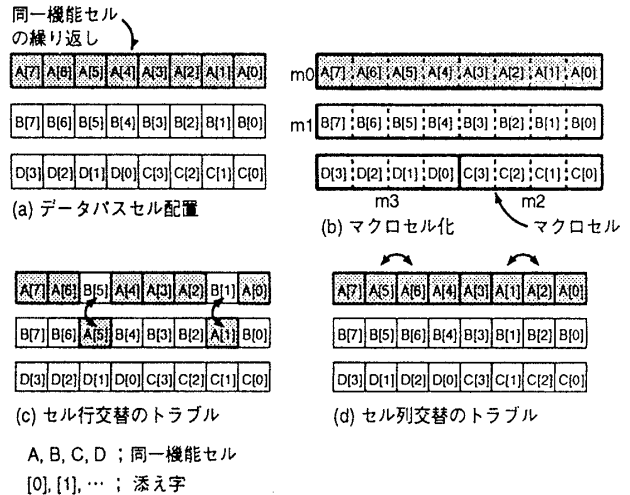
同一機能セルの繰り返し

| A[7] | A[6] | A[5] | A[4] | A[3] | A[2] | A[1] | A[0] |
|---|---|---|---|---|---|---|---|
| B[7] | B[6] | B[5] | B[4] | B[3] | B[2] | B[1] | B[0] |
| D[3] | D[2] | D[1] | D[0] | C[3] | C[2] | C[1] | C[0] |

(a) データパスセル配置

m0
| A[7] | A[6] | A[5] | A[4] | A[3] | A[2] | A[1] | A[0] |
|---|---|---|---|---|---|---|---|

m1
| B[7] | B[6] | B[5] | B[4] | B[3] | B[2] | B[1] | B[0] |
|---|---|---|---|---|---|---|---|

| D[3] | D[2] | D[1] | D[0] | C[3] | C[2] | C[1] | C[0] |
|---|---|---|---|---|---|---|---|

m3 m2

(b) マクロセル化

マクロセル

| A[7] | A[6] | B[5] | A[4] | A[3] | A[2] | B[1] | A[0] |
|---|---|---|---|---|---|---|---|
| B[7] | B[6] | A[5] | B[4] | B[3] | B[2] | A[1] | B[0] |
| D[3] | D[2] | D[1] | D[0] | C[3] | C[2] | C[1] | C[0] |

(c) セル行交替のトラブル

| A[7] | A[5] | A[6] | A[4] | A[3] | A[1] | A[2] | A[0] |
|---|---|---|---|---|---|---|---|
| B[7] | B[5] | B[6] | B[4] | B[3] | B[1] | B[2] | B[0] |
| D[3] | D[1] | D[2] | D[0] | C[3] | C[1] | C[2] | C[0] |

(d) セル列交替のトラブル

A, B, C, D ; 同一機能セル
[0], [1], … ; 添え字